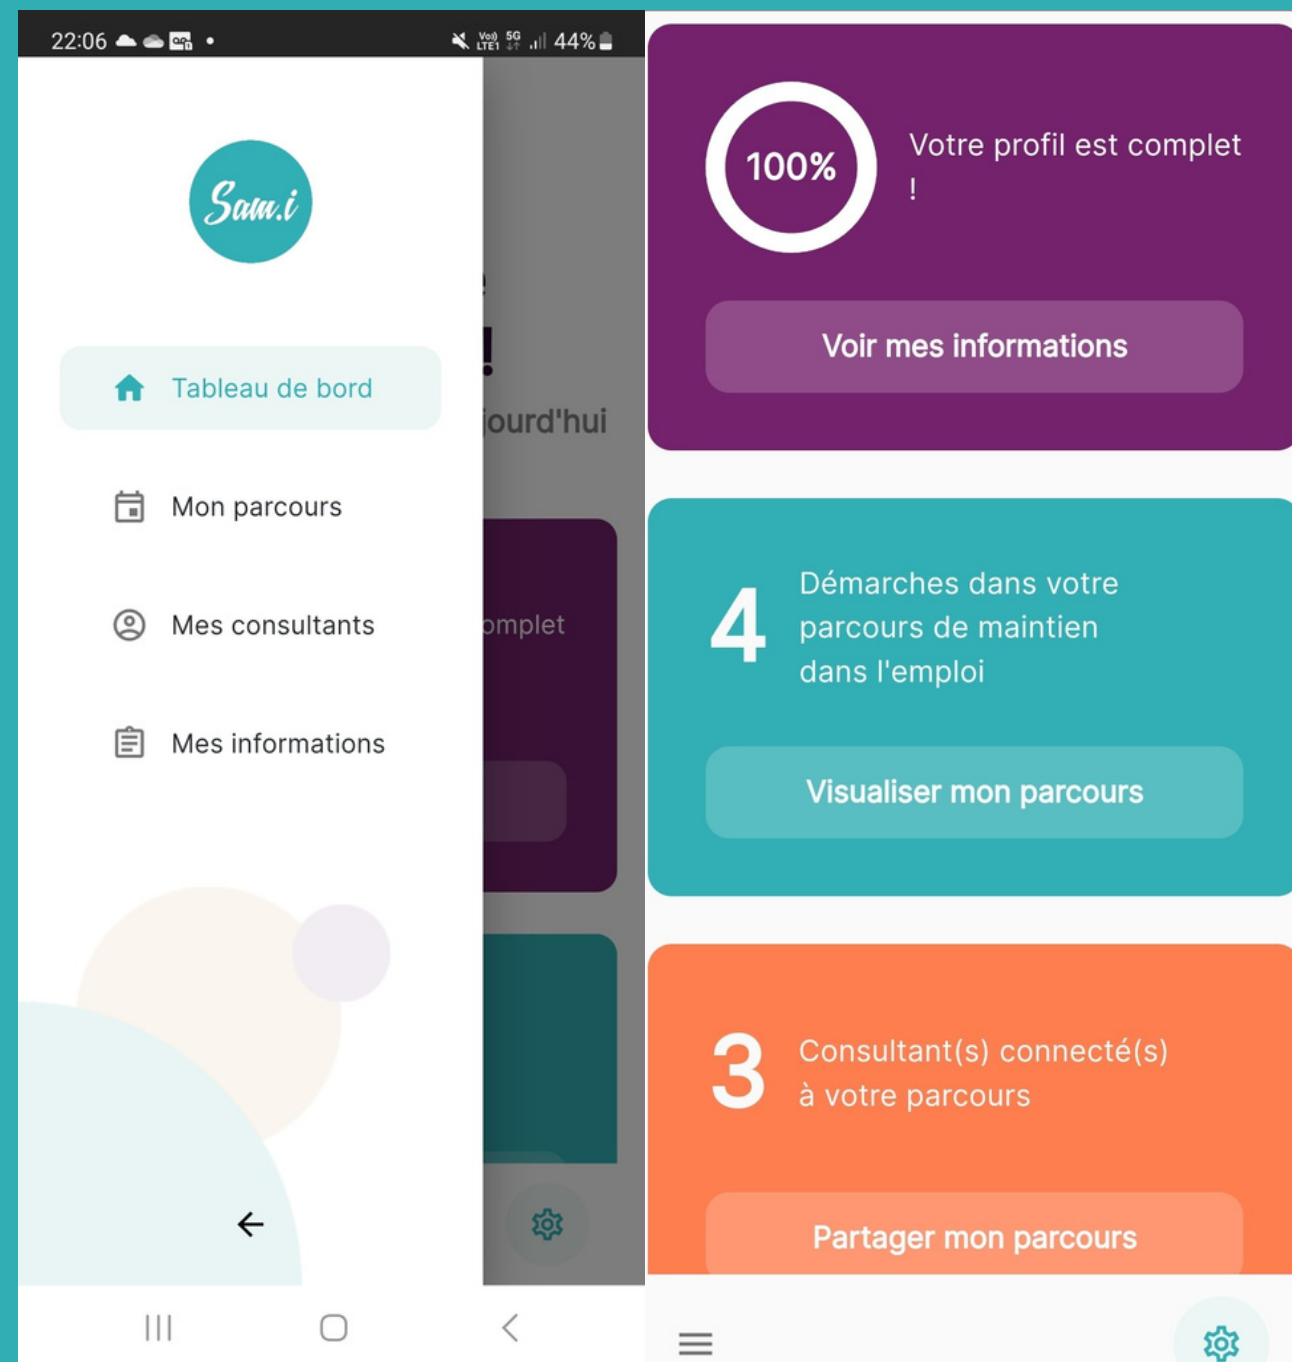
22:06 44%

Sam.i

Tableau de bord

Mon parcours

Mes consultants

Mes informations

!

jourd'hui

omplet

100%

Votre profil est complet !

Voir mes informations

4

Démarches dans votre parcours de maintien dans l'emploi

Visualiser mon parcours

3

Consultant(s) connecté(s) à votre parcours

Partager mon parcours